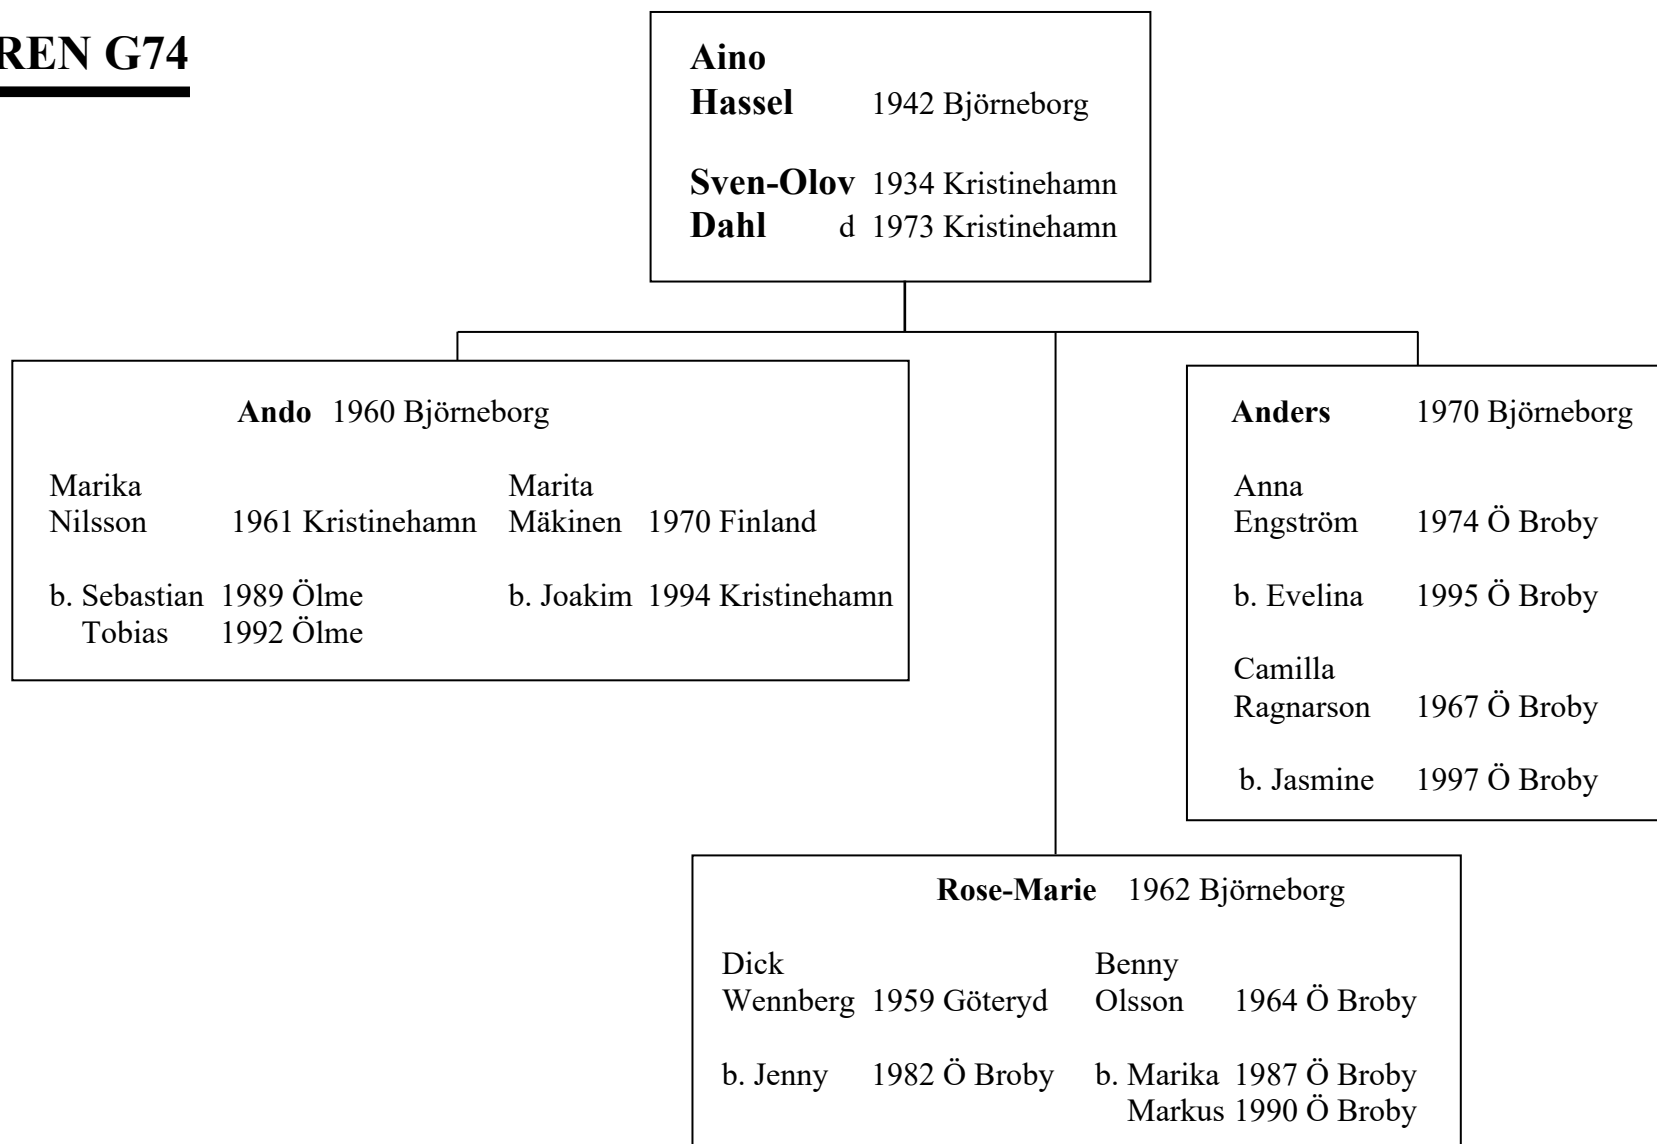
REN G74

Aino
Hassel 1942 Björneborg

Sven-Olov 1934 Kristinehamn
Dahl d 1973 Kristinehamn

Ando 1960 Björneborg

Marika
Nilsson 1961 Kristinehamn

b. Sebastian 1989 Ölme
Tobias 1992 Ölme

Marita
Mäkinen 1970 Finland

b. Joakim 1994 Kristinehamn

Anders 1970 Björneborg

Anna
Engström 1974 Ö Broby

b. Evelina 1995 Ö Broby

Camilla
Ragnarson 1967 Ö Broby

b. Jasmine 1997 Ö Broby

Rose-Marie 1962 Björneborg

Dick
Wennberg 1959 Göteryd

b. Jenny 1982 Ö Broby

Benny
Olsson 1964 Ö Broby

b. Marika 1987 Ö Broby
Markus 1990 Ö Broby